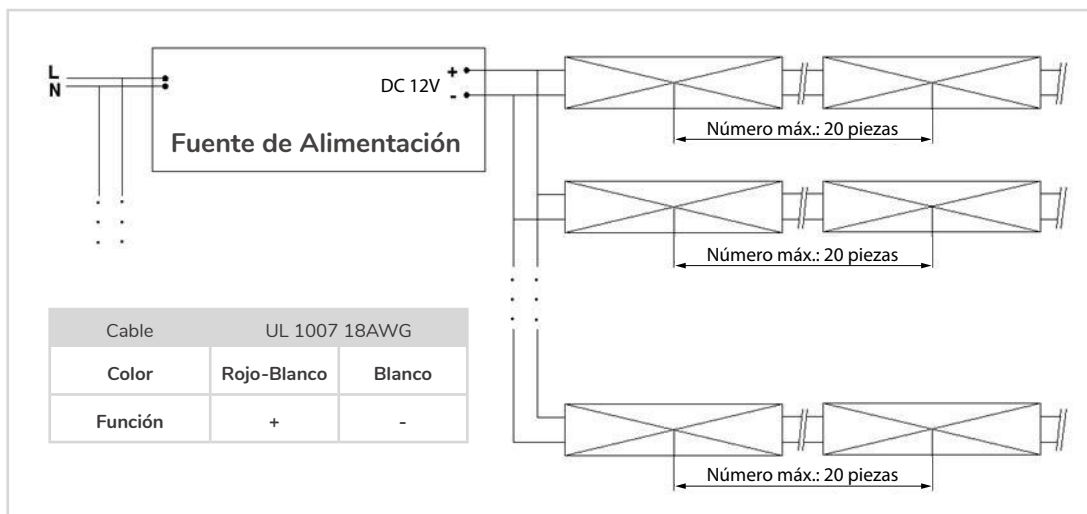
L
N

Fuente de Alimentación

DC 12V +
-

Número máx.: 20 piezas

Número máx.: 20 piezas

Número máx.: 20 piezas

| Cable | UL 1007 18AWG | |
|---|---|---|
| Color | Rojo-Blanco | Blanco |
| Función | + | - |